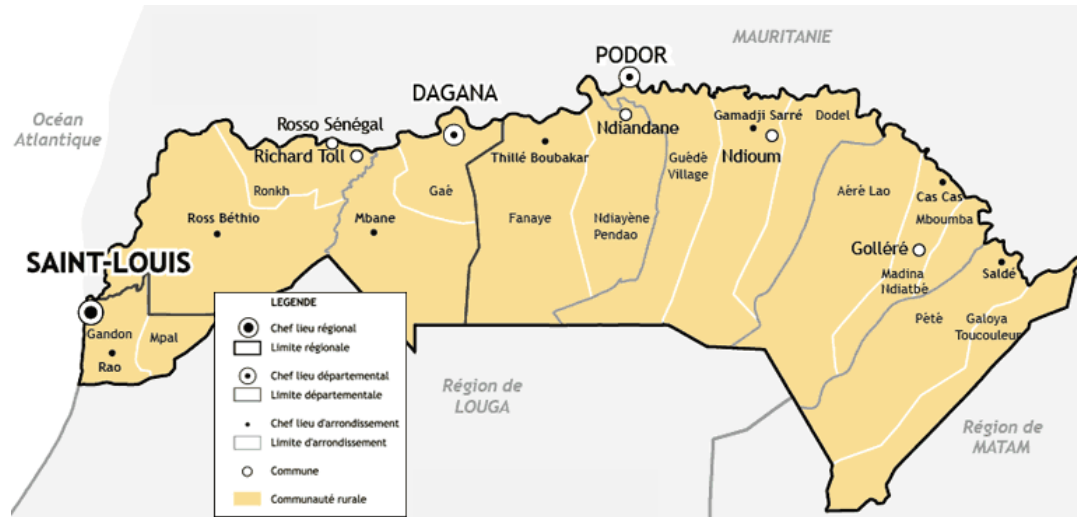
MAURITANIE

Océan Atlantique

PODOR

DAGANA

Rosso Sénégal

Richard Toll

Ndiandane

Gamadji Sarré

Dodel

Ndioum

Thillé Boubakar

Guédé Village

Ronkh

Gaé

Aéré Lao

Cas Cas

Ross Béthio

Mbane

Fanaye

Ndiayène Pendao

Mboumba

Golléré

SAINT-LOUIS

Madina Ndiatbé

Saldé

Gandon

Mpal

Rao

Pété

Galoya Toucouleur

LEGENDE

Chef lieu régional

Limite régionale

Chef lieu départemental

Limite départementale

Chef lieu d'arrondissement

Limite d'arrondissement

Commune

Communauté rurale

Région de LOUGA

Région de MATAM